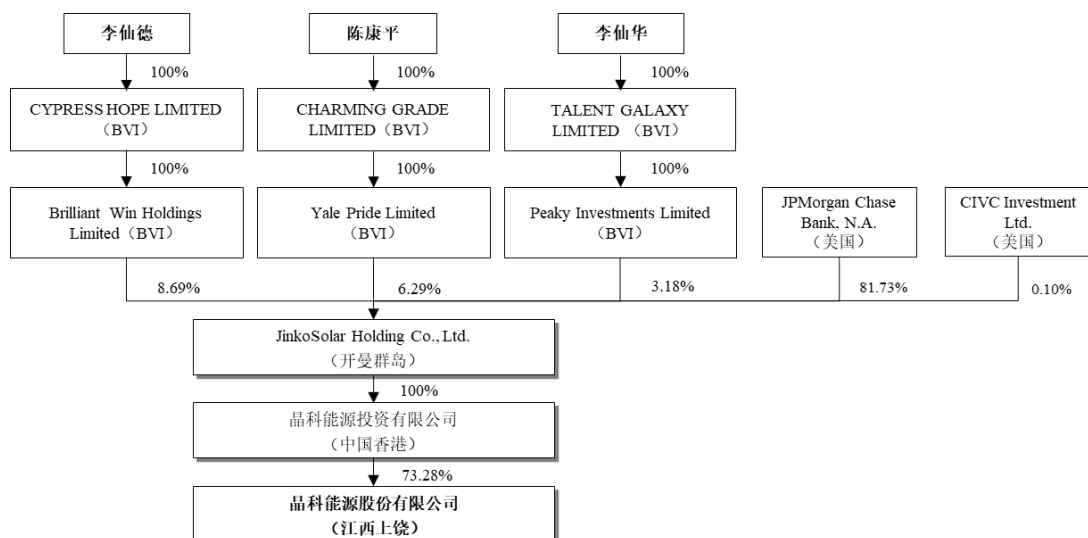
李仙德

100%

CYPRESS HOPE LIMITED （BVI）

100%

Brilliant Win Holdings Limited（BVI）

陈康平

100%

CHARMING GRADE LIMITED（BVI）

100%

Yale Pride Limited （BVI）

李仙华

100%

TALENT GALAXY LIMITED （BVI）

100%

Peaky Investments Limited （BVI）

JPMorgan Chase Bank, N.A. （美国）

CIVC Investment Ltd. （美国）

8.69%

6.29%

3.18%

81.73%

0.10%

JinkoSolar Holding Co., Ltd. （开曼群岛）

100%

晶科能源投资有限公司 （中国香港）

73.28%

晶科能源股份有限公司 （江西上饶）